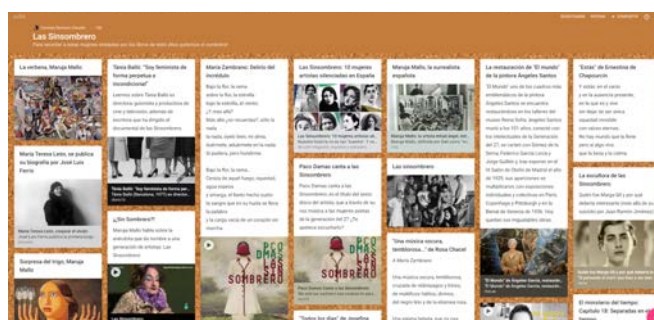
Las Sinsombrero

Para recordar a estas mujeres olvidadas por los libros de texto, para quitarles el sombrero

La verbena, Maruja Mallo

María Teresa León, se publica su biografía por José Luis Ferris

Sorpresa del trigo, Maruja Mallo

Tania Balló: "Soy feminista de forma perpetua e incondicional"

¿Sin Sombrero?!

María Zambrano: Delirio del incrédulo

Las Sinsombrero: 10 mujeres artistas silenciadas en España

Paco Damas canta a las Sinsombrero

Maruja Mallo, la surrealista española

Las sinsombrero

"Una música oscura, temblorosa..." de Rosa Chacel

La restauración de "El mundo" de la pintora Ángeles Santos

"Éxtasis" de Ernestina de Champourcín

La escultura de las Sinsombrero

El ministerio del tiempo: Capítulo 18: Separadas en

Las Sinsombrero

Paco Damas canta a las Sinsombrero

"Todos los días" de Josefina